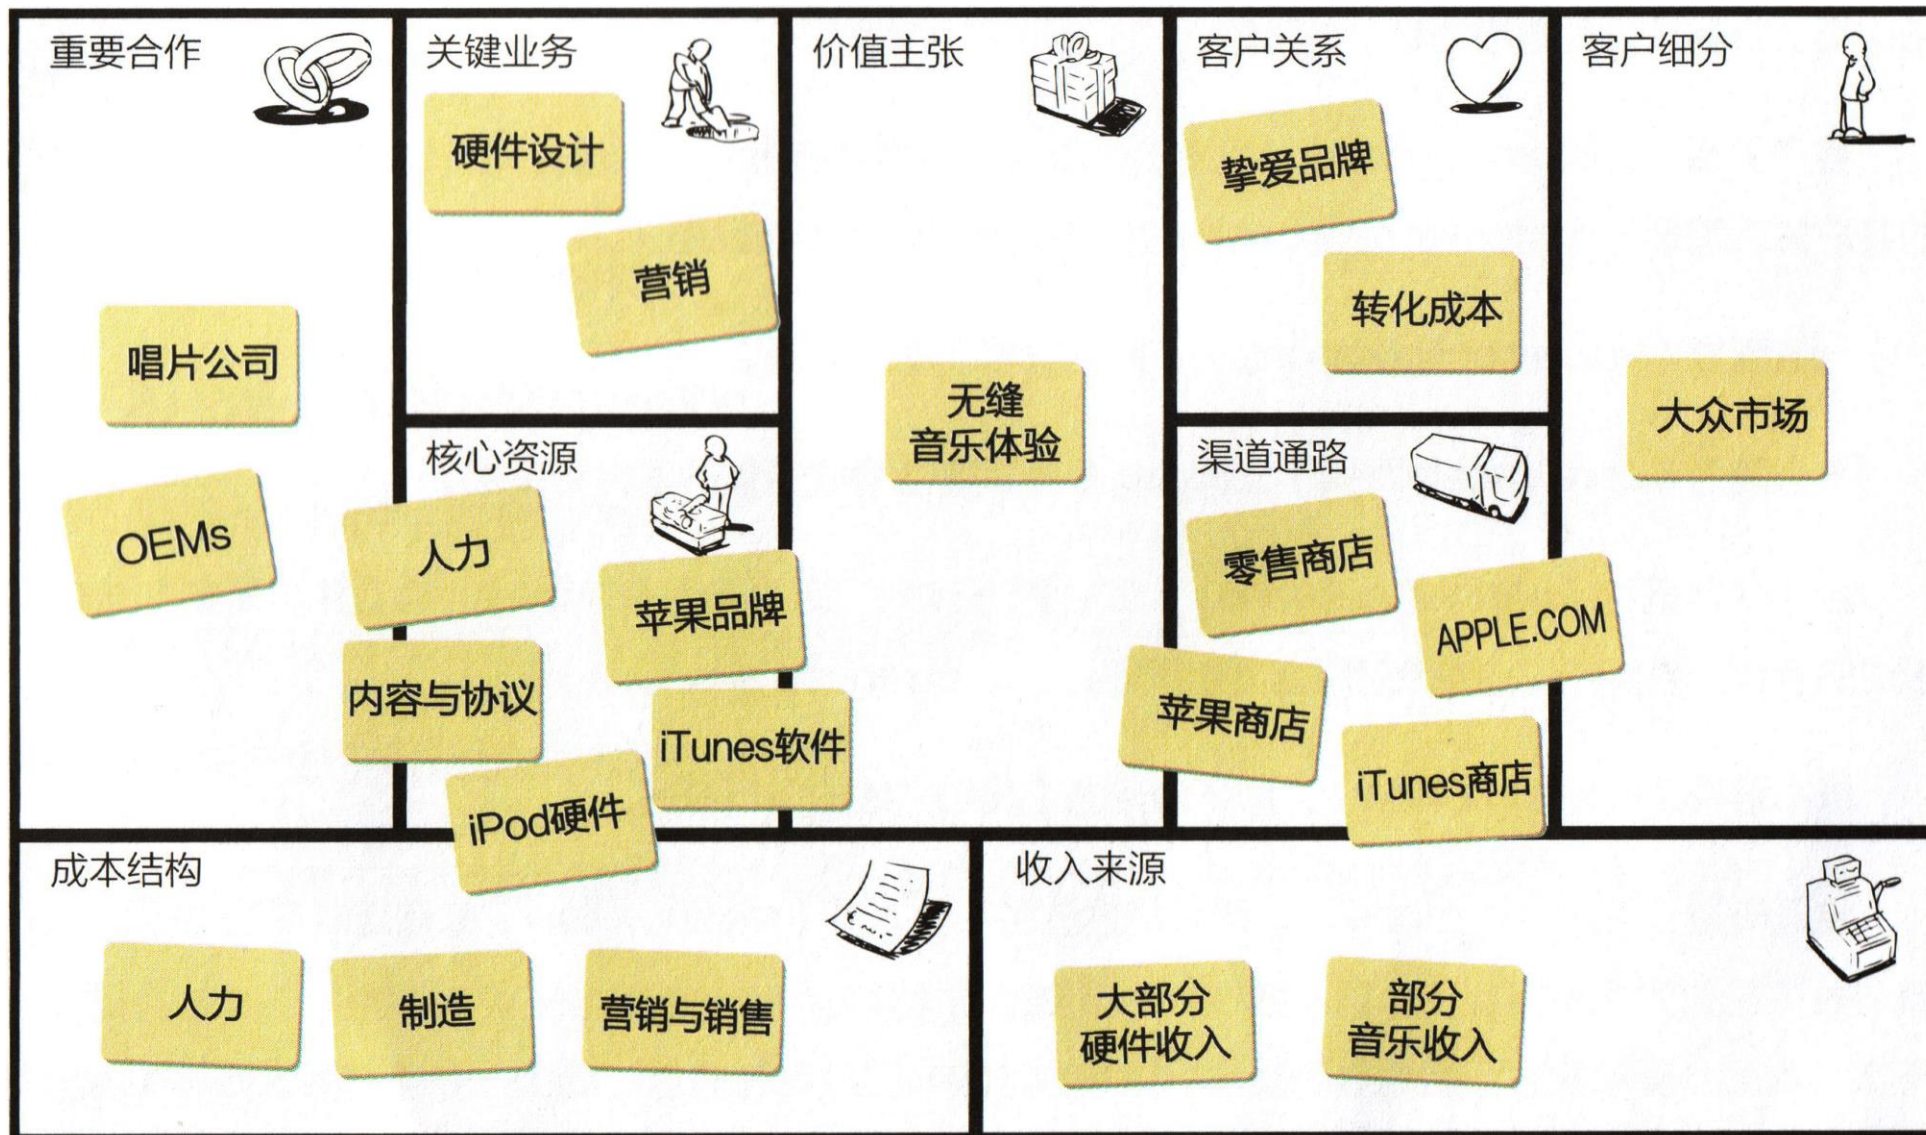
重要合作

唱片公司

OEMs

关键业务

硬件设计

营销

核心资源

人力

苹果品牌

内容与协议

iTunes软件

iPod硬件

价值主张

无缝
音乐体验

客户关系

挚爱品牌

转化成本

渠道通路

零售商店

APPLE.COM

苹果商店

iTunes商店

客户细分

大众市场

成本结构

人力

制造

营销与销售

收入来源

大部分
硬件收入

部分
音乐收入